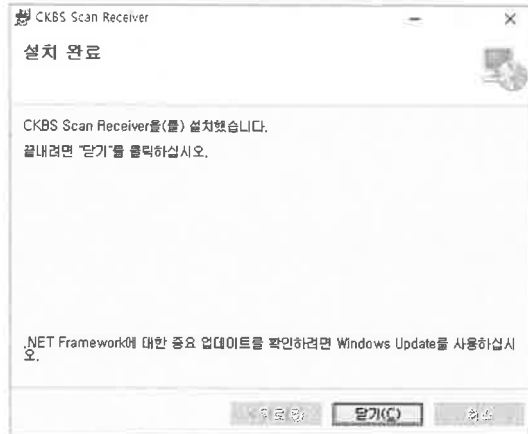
CKBS Scan Receiver

설치 완료

CKBS Scan Receiver을(를) 설치했습니다.

끝내려면 "닫기"를 클릭하십시오.

.NET Framework에 대한 중요 업데이트를 확인하려면 Windows Update를 사용하십시오.

< 뒤로(B) 닫기(C) 취소